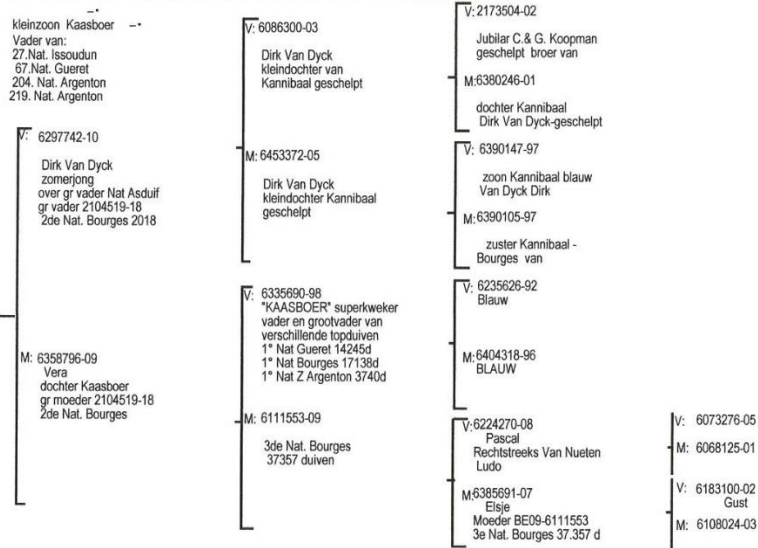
kleinzoon Kaasboer
Vader van:
27.Nat. Issoudun
67.Nat. Gueret
204. Nat. Argenton
219. Nat. Argenton

V: 6297742-10
Dirk Van Dyck
zomerjong
over gr vader Nat Asduif
gr vader 2104519-18
2de Nat. Bourges 2018

M: 6358796-09
Vera
dochter Kaasboer
gr moeder 2104519-18
2de Nat. Bourges

V: 6086300-03
Dirk Van Dyck
kleindochter van
Kannibaal geschelpt

M: 6453372-05
Dirk Van Dyck
kleindochter Kannibaal
geschelpt

V: 6335690-98
"KAASBOER" superkweker
vader en grootvader van
verschillende topduiven
1° Nat Gueret 14245d
1° Nat Bourges 17138d
1° Nat Z Argenton 3740d

M: 6111553-09
3de Nat. Bourges
37357 duiven

V: 2173504-02
Jubilar C.& G. Koopman
geschelpt broer van

M:6380246-01
dochter Kannibaal
Dirk Van Dyck-geschelpt

V: 6390147-97
zoon Kannibaal blauw
Van Dyck Dirk

M:6390105-97
zuster Kannibaal -
Bourges van

V: 6235626-92
Blauw

M:6404318-96
BLAUW

V:6224270-08
Pascal
Rechtstreeks Van Nueten
Ludo

M:6385691-07
Elsje
Moeder BE09-6111553
3e Nat. Bourges 37.357 d

V: 6073276-05
M: 6068125-01

V: 6183100-02
Gust
M: 6108024-03